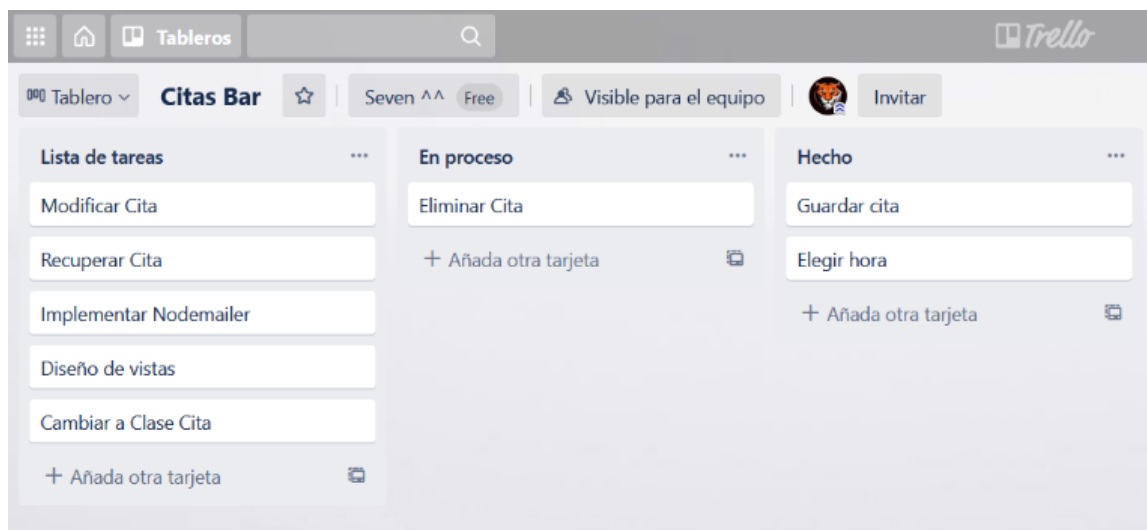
Tableros

Trello

Tablero ∨ Citas Bar ☆ Seven ^^ Free Visible para el equipo Invitar

Lista de tareas ...

Modificar Cita

Recuperar Cita

Implementar Nodemailer

Diseño de vistas

Cambiar a Clase Cita

+ Añada otra tarjeta

En proceso ...

Eliminar Cita

+ Añada otra tarjeta

Hecho ...

Guardar cita

Elegir hora

+ Añada otra tarjeta